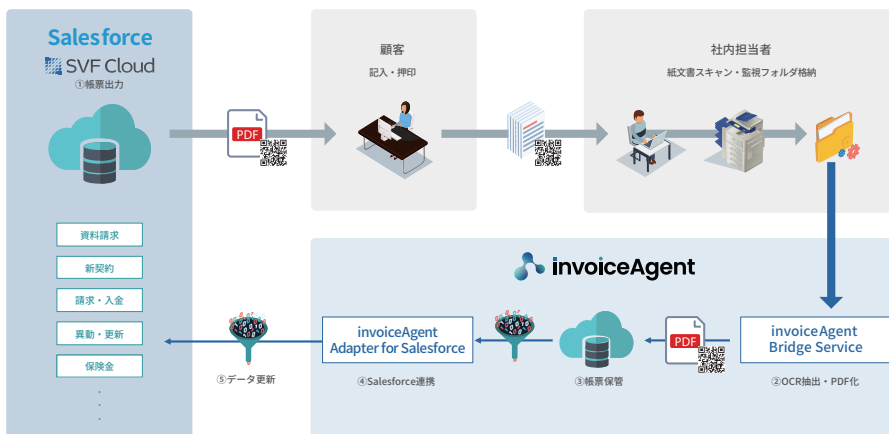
Salesforce
SVF Cloud
①帳票出力

資料請求
新契約
請求・入金
異動・更新
保険金
・
・
・

PDF

顧客
記入・押印

社内担当者
紙文書スキャン・監視フォルダ格納

invoiceAgent

invoiceAgent
Bridge Service
②OCR抽出・PDF化

PDF

③帳票保管

invoiceAgent
Adapter for Salesforce
④Salesforce連携

⑤データ更新